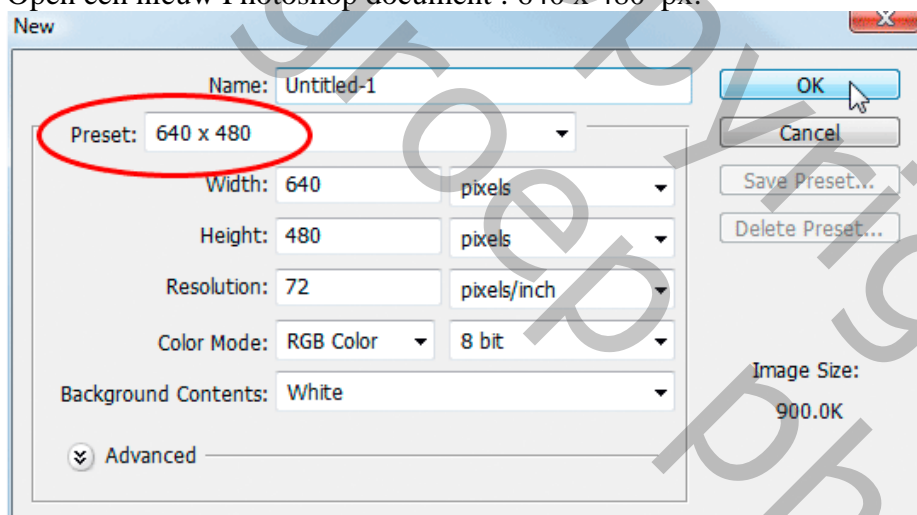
Open een nieuw Photoshop document : 640 x 480 px.

New

Name: Untitled-1

Preset: 640 x 480

Width: 640 pixels

Height: 480 pixels

Resolution: 72 pixels/inch

Color Mode: RGB Color 8 bit

Background Contents: White

Advanced

OK

Cancel

Save Preset...

Delete Preset...

Image Size:

900.0K

groep Copyright